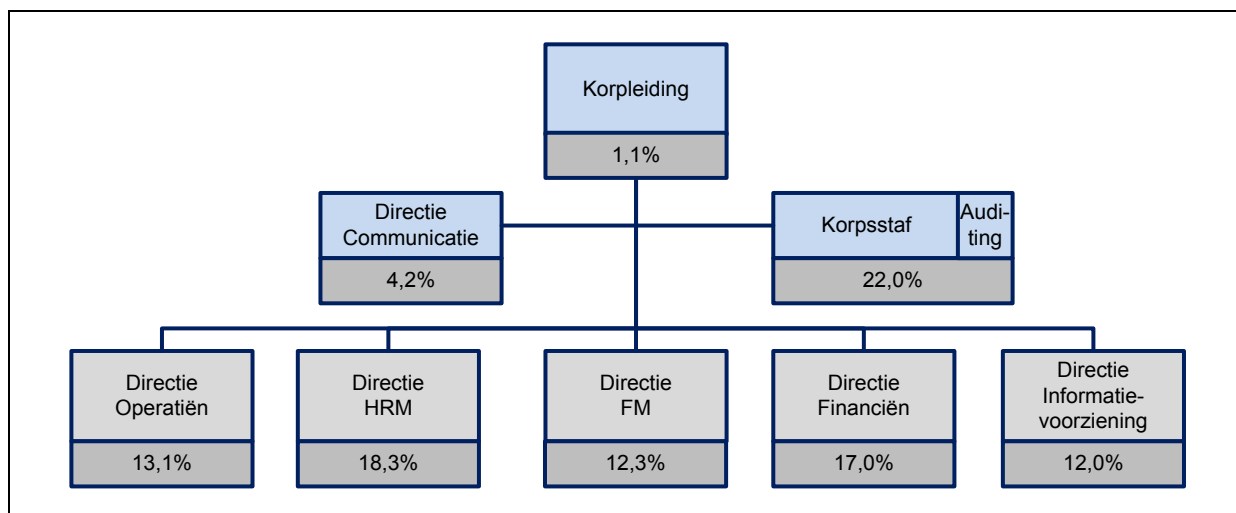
Korpleiding

1,1%

Directie Communicatie

4,2%

Korpsstaf

Auditing

22,0%

Directie Operatiën

13,1%

Directie HRM

18,3%

Directie FM

12,3%

Directie Financiën

17,0%

Directie Informatievoorziening

12,0%